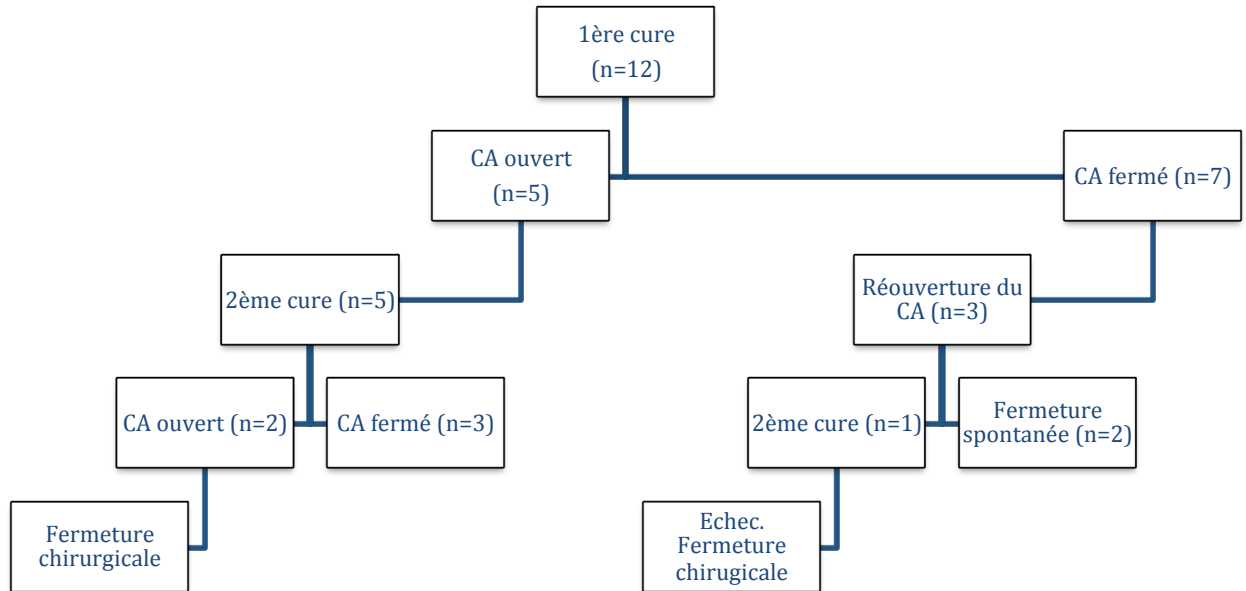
1ère cure
(n=12)

CA ouvert
(n=5)

CA fermé (n=7)

2ème cure (n=5)

Réouverture du CA (n=3)

CA ouvert (n=2)

CA fermé (n=3)

2ème cure (n=1)

Fermeture spontanée (n=2)

Fermeture chirurgicale

Echec. Fermeture chirugicale